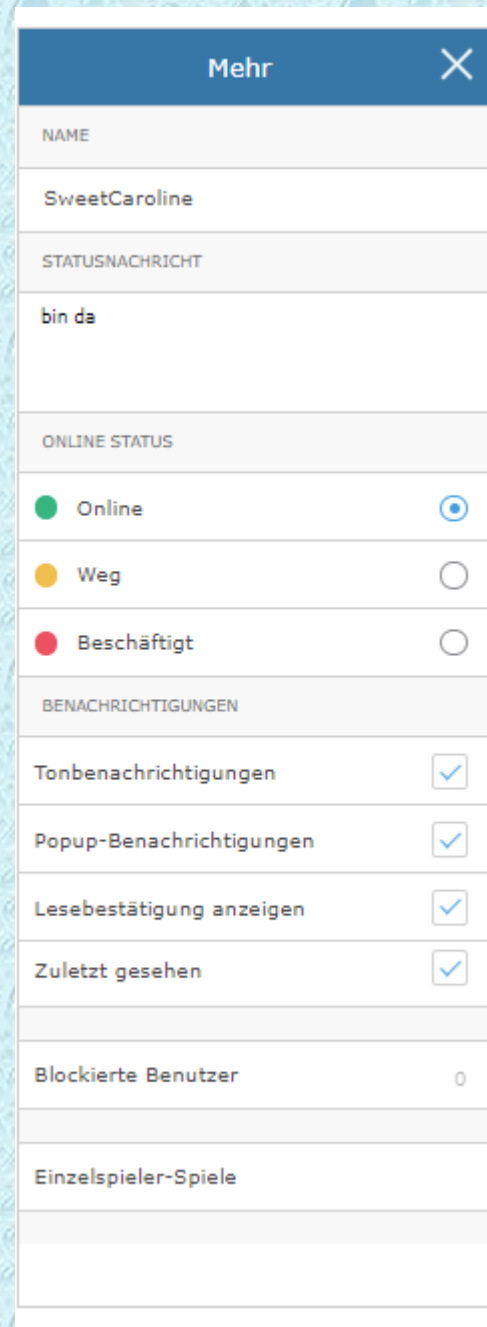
Mehr

NAME

SweetCaroline

STATUSNACHRICHT

bin da

ONLINE STATUS

Online

Weg

Beschäftigt

BENACHRICHTIGUNGEN

Tonbenachrichtigungen

Popup-Benachrichtigungen

Lesebestätigung anzeigen

Zuletzt gesehen

Blockierte Benutzer 0

Einzelspieler-Spiele